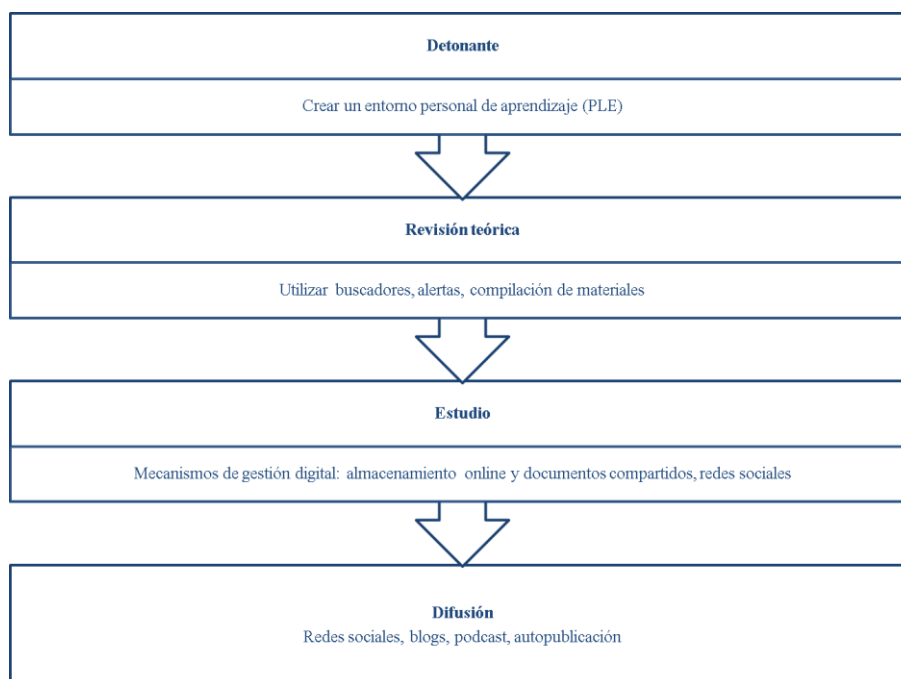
Detonante

Crear un entorno personal de aprendizaje (PLE)

Revisión teórica

Utilizar buscadores, alertas, compilación de materiales

Estudio

Mecanismos de gestión digital: almacenamiento online y documentos compartidos, redes sociales

Difusión
Redes sociales, blogs, podcast, autopublicación